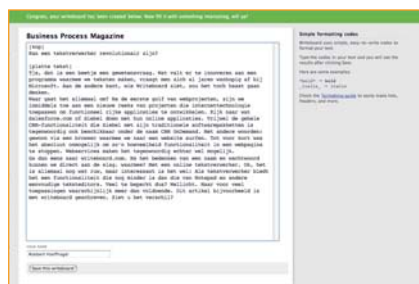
Congrats, your writeboard has been created below. Now fill it with something interesting, will ya?

Business Process Magazine

[kop]
Hoe een tekstverwerker revolutionair zijn?

[platte tekst]
Tja, dat is een beetje een gewetensvraag. Het valt er te incasseren aan een programma waarmee we teksten maken, vooral als dat zich al jaren eenhoppig af bij Microsoft. Aan de andere kant, als Writeboard niet, zou het toch haast geen doelen.
Maar goed het allemaal een? Om de eerste golf van webapplicaties, zijn de inmiddels toe aan een nieuwe tweede van projecten die internettechnologie toegepast om functioneel rijke applicaties te ontwikkelen. Bij kan aan Salesforce.com of zoiets ... Die zijn maar om online applicaties. Bijveel de gewone CRM-functionaliteit die Siebel met zijn traditionele softwarepakketten is tegenwoordig ook beschikbaar onder de naam CRM Ondemand. Het andere voorbeeld gewoon via een browser waarmee we naar een website surfen. Tot voor kort was het absoluut onmogelijk om er'n hoeveelheid functionaliteit in een webpagina te stoppen. Webservices maken het tegenwoordig echter wel mogelijk.
De dus mens naar writeboard.com. Er het bedenken van een naam en wachtwoord kunnen we direct aan de slag, waarmee? Met een online tekstverwerker. Ok, het is allemaal nog wat ruw, maar interessant is het wel: dit heeft tekstverwerker blaadt het meer functionaliteit die nog minder is dan die van Notepad en andere eenvoudige teksteditors. Veel te begeert dus? Mellicht. Maar voor veel toepassingen waarschijnlijk meer dan voldoende. Dit artikel bijvoorbeeld is met writeboard geschreven. Ziet u het verschil?

Your name
Robbert Hoffman

Save this writeboard

Simple formatting codes

Writeboard uses simple, easy-to-write codes to format your text.

Type the codes in your text and you will see the results after clicking Save.

Here are some examples:

*bold* = bold
_italic_ = italic

Check the formatting guide to learn more lists, headers, and more.